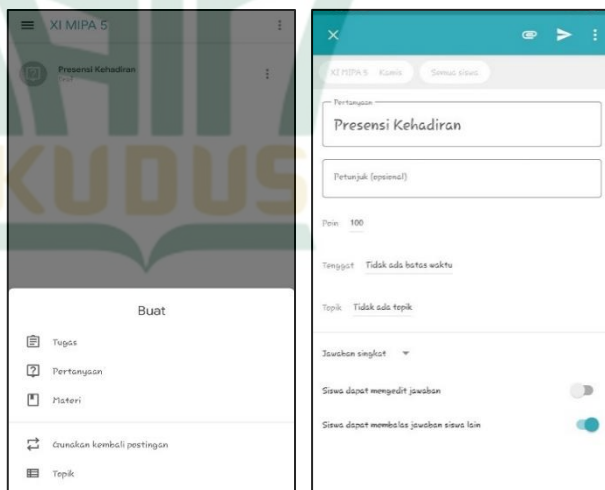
XI MIPA 5

Presensi Kehadiran

KUDUS

Buat

Tugas

Pertanyaan

Materi

Gunakan kembali postingan

Topik

XI MIPA 5 Kamis Semua siswa

Pertanyaan

Presensi Kehadiran

Petunjuk (opsional)

Poin 100

Tenggat Tidak ada batas waktu

Topik Tidak ada topik

Jawaban singkat

Siswa dapat mengedit jawaban

Siswa dapat membalas jawaban siswa lain